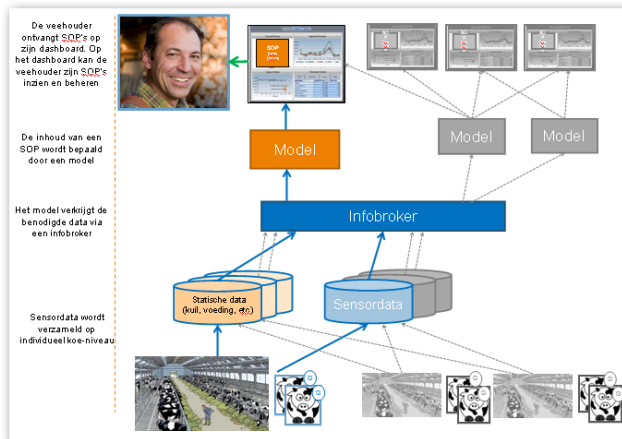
De veehouder ontvangt SOP's op zijn dashboard. Op het dashboard kan de veehouder zijn SOP's inzien en beheren

De inhoud van een SOP wordt bepaald door een model

Het model verkrijgt de benodigde data via een infobroker

Sensordata wordt verzameld op individueel koe-niveau

SOP

Model

Model

Model

Infobroker

Statische data (kuil, voeding, etc)

Sensordata